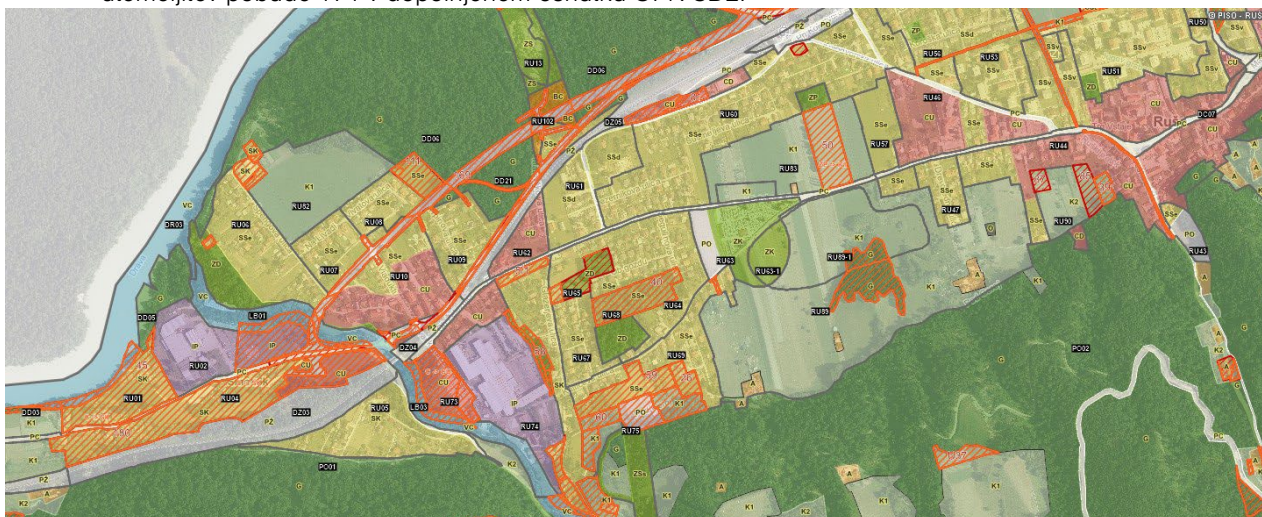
© PISO - RUS

ZS
RU13
DD06
PZ
PO
ZP
RU50
RU52
RU53
RU51
SSd
SSv
SSv
CU
RU102
DZ05
DD06
RU60
SSe
RU46
CU
DC07
Ru
SK
K1
RU62
RU57
RU44
DD21
RU61
SSd
RU93
K1
K1
RU47
RU90
K2
DR03
RU06
RU08
SSe
SSe
CU
RU62
PO
ZK
ZK
RU63
RU63-1
RU89-1
K1
RU43
ZD
RU07
RU10
RU09
ZD
RU65
RU66
RU64
RU89
K1
DD05
VC
LB01
IP
PZ
DZ04
RU67
ZD
RU69
PO02
IP
RU02
RU01
RU04
SK
DZ03
RU05
LB03
RU71
IP
RU74
PO
K1
RU75
DD03
PC
K1
PZ
K2
PO01
K2
ZSv
K1
VC
K1
A
A
K1
A
G
K2
PO
K1
A